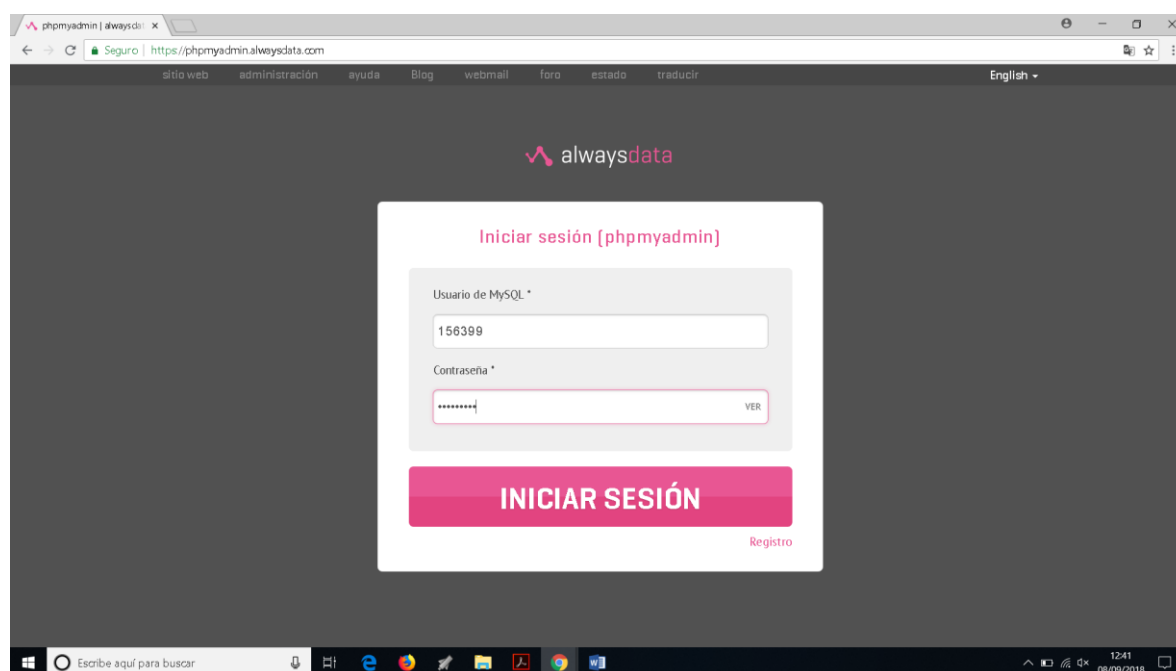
phpmyadmin | alwaysdat ×

Seguro | https://phpmyadmin.alwaysdata.com

sitio web administración ayuda Blog webmail foro estado traducir English

alwaysdata

Iniciar sesión (phpmyadmin)

Usuario de MySQL *

156399

Contraseña *

•••••••••

VER

INICIAR SESIÓN

Registro

Escribe aquí para buscar

12:41
08/09/2018